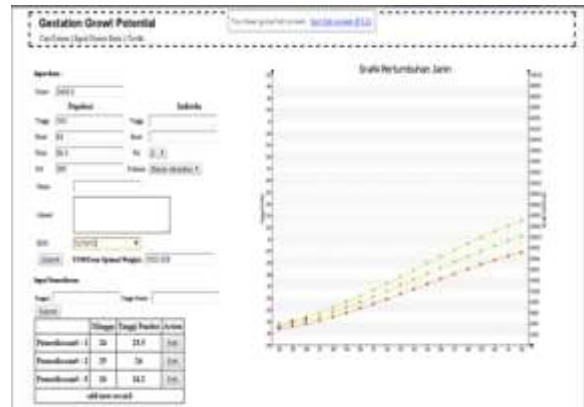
Gestation Growt Potential

Cari Data | Input Data Baru | Grafik

You have growth... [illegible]

Input Data

Nama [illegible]

Populasi

Individu

Tinggi

Berat

Paritas

Grafik Pertumbuhan Janin

Nama

Alamat

Submit

Input Pemeriksaan

Submit

| | Minggu | Tinggi Fundus | Action |
|---|---|---|---|
| Pemeriksaan# - 1 | 26 | 23.5 | Edit |
| Pemeriksaan# - 2 | 29 | 26 | Edit |
| Pemeriksaan# - 3 | 26 | 24.5 | Edit |
| add new record | | | |